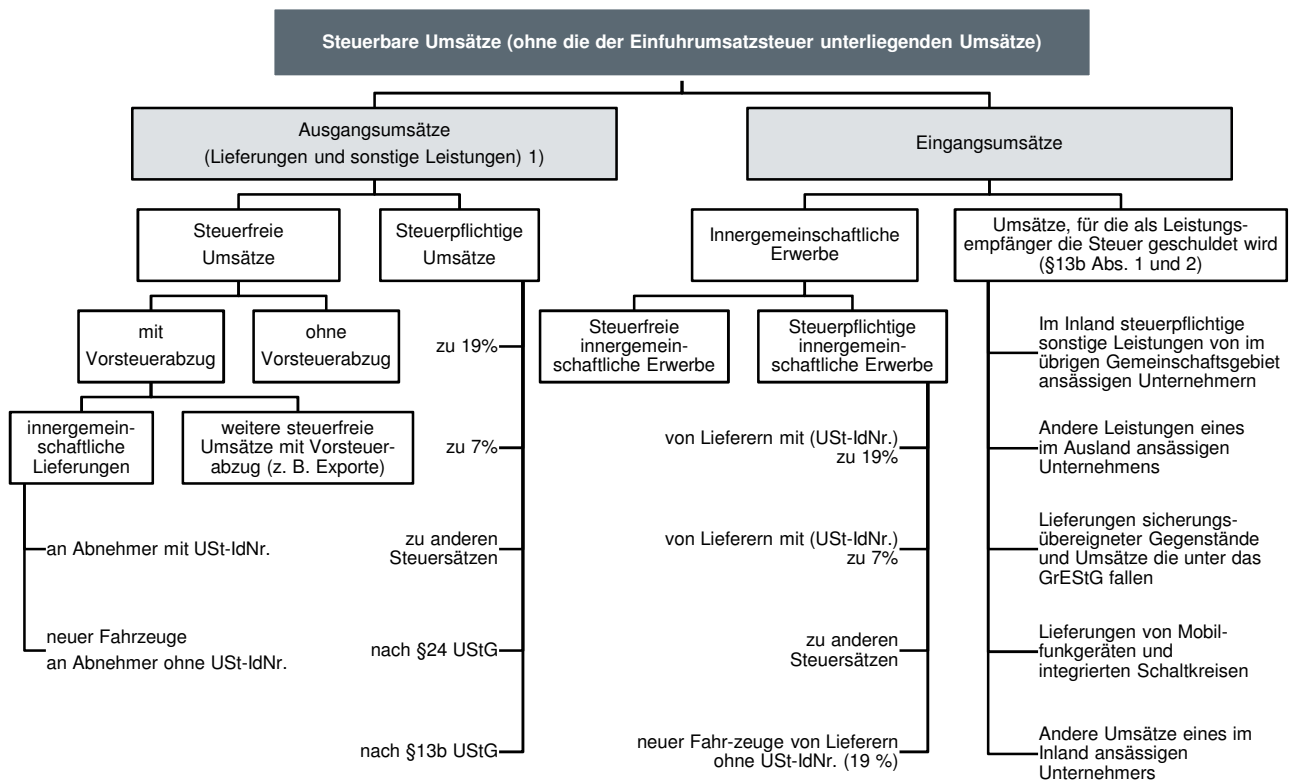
Steuerbare Umsätze (ohne die der Einfuhrumsatzsteuer unterliegenden Umsätze)

Ausgangsumsätze (Lieferungen und sonstige Leistungen) 1)

Eingangsumsätze

Steuerfreie Umsätze

Steuerpflichtige Umsätze

Innergemeinschaftliche Erwerbe

Umsätze, für die als Leistungsempfänger die Steuer geschuldet wird (§13b Abs. 1 und 2)

mit Vorsteuerabzug

ohne Vorsteuerabzug

zu 19%

Steuerfreie innergemeinschaftliche Erwerbe

Steuerpflichtige innergemeinschaftliche Erwerbe

Im Inland steuerpflichtige sonstige Leistungen von im übrigen Gemeinschaftsgebiet ansässigen Unternehmern

innergemeinschaftliche Lieferungen

weitere steuerfreie Umsätze mit Vorsteuerabzug (z. B. Exporte)

zu 7%

von Lieferern mit (USt-IdNr.) zu 19%

Andere Leistungen eines im Ausland ansässigen Unternehmens

an Abnehmer mit USt-IdNr.

zu anderen Steuersätzen

von Lieferern mit (USt-IdNr.) zu 7%

Lieferungen sicherungsübereigneter Gegenstände und Umsätze die unter das GrEStG fallen

neuer Fahrzeuge an Abnehmer ohne USt-IdNr.

nach §24 UStG

zu anderen Steuersätzen

Lieferungen von Mobilfunkgeräten und integrierten Schaltkreisen

nach §13b UStG

neuer Fahr-zeuge von Lieferern ohne USt-IdNr. (19 %)

Andere Umsätze eines im Inland ansässigen Unternehmers